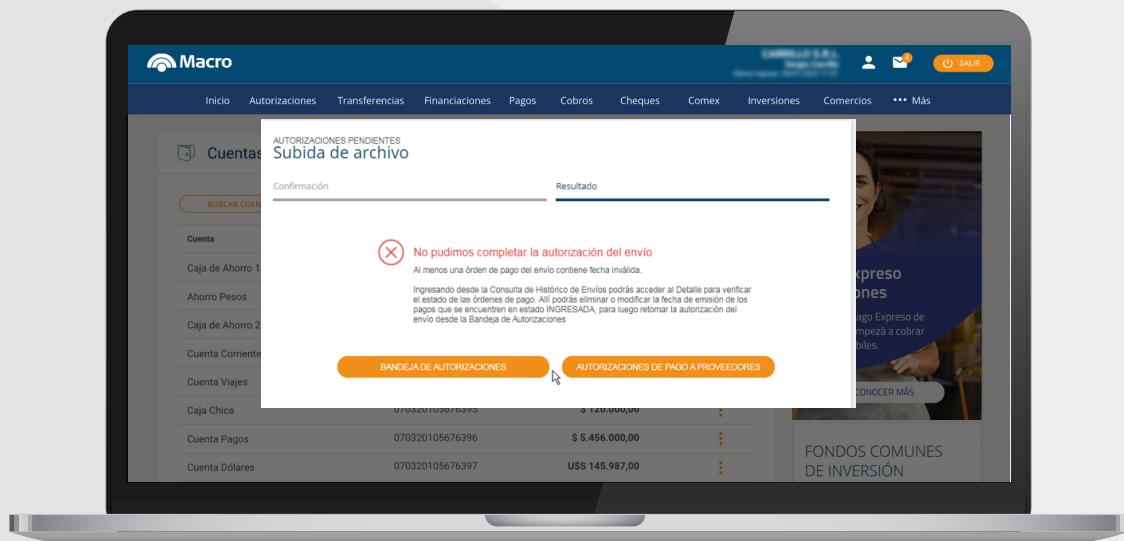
Macro

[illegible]

SALIR

Inicio Autorizaciones Transferencias Financiaciones Pagos Cobros Cheques Comex Inversiones Comercios ••• Más

Cuentas

BUSCAR CUEN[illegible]

Cuenta

Caja de Ahorro 1

Ahorro Pesos

Caja de Ahorro 2

Cuenta Corriente

Cuenta Viajes

Caja Chica 070320105676395 $ 120.000,00

Cuenta Pagos 070320105676396 $ 5.456.000,00

Cuenta Dólares 070320105676397 U$S 145.987,00

AUTORIZACIONES PENDIENTES
Subida de archivo

Confirmación

Resultado

No pudimos completar la autorización del envío

Al menos una órden de pago del envío contiene fecha inválida.

Ingresando desde la Consulta de Histórico de Envíos podrás acceder al Detalle para verificar el estado de las órdenes de pago. Allí podrás eliminar o modificar la fecha de emisión de los pagos que se encuentren en estado INGRESADA, para luego retomar la autorización del envío desde la Bandeja de Autorizaciones

BANDEJA DE AUTORIZACIONES

AUTORIZACIONES DE PAGO A PROVEEDORES

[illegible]xpreso
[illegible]ones

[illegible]ago Expreso de
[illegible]mpezá a cobrar
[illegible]biles.

CONOCER MÁS

FONDOS COMUNES DE INVERSIÓN